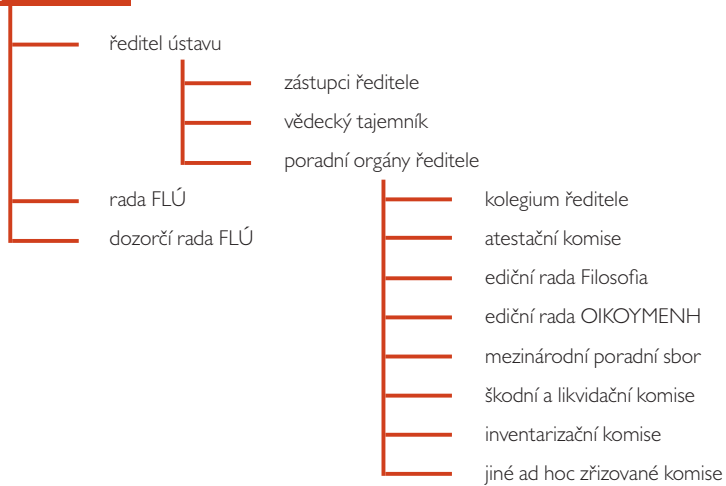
ředitel ústavu

zástupci ředitele

vědecký tajemník

poradní orgány ředitele

rada FLÚ

dozorčí rada FLÚ

kolegium ředitele

atestační komise

ediční rada Filosofia

ediční rada OIKOYMENH

mezinárodní poradní sbor

škodní a likvidační komise

inventarizační komise

jiné ad hoc zřizované komise